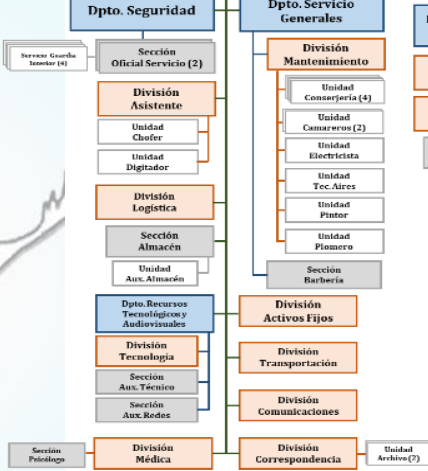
Dpto. Seguridad

Dpto. Servicio Generales

Servicio Guardia Interior (4)

Sección Oficial Servicio (2)

División Mantenimiento

Unidad Conserjería (4)

Unidad Camareros (2)

Unidad Electricista

Unidad Tec. Aires

Unidad Pintor

Unidad Plomero

Sección Barbería

División Asistente

Unidad Chofer

Unidad Digitador

División Logística

Sección Almacén

Unidad Aux. Almacén

Dpto. Recursos Tecnológicos y Audiovisuales

División Tecnología

Sección Aux. Técnico

Sección Aux. Redes

División Activos Fijos

División Transportación

División Comunicaciones

Sección Psicólogo

División Médica

División Correspondencia

Unidad Archivo (7)